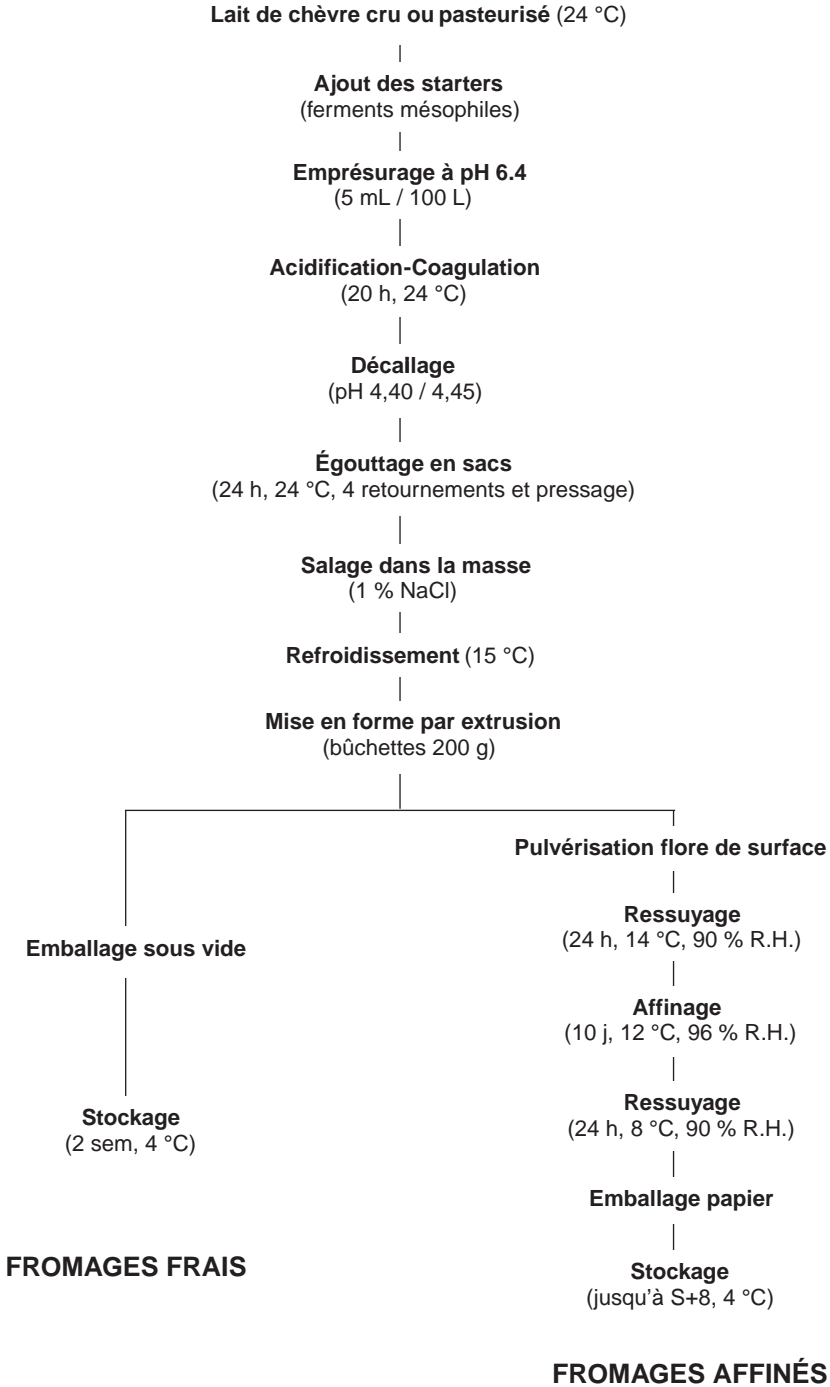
**Lait de chèvre cru ou pasteurisé** (24 °C)

**Ajout des starters**
(ferments mésophiles)

**Emprésurage à pH 6.4**
(5 mL / 100 L)

**Acidification-Coagulation**
(20 h, 24 °C)

**Décallage**
(pH 4,40 / 4,45)

**Égouttage en sacs**
(24 h, 24 °C, 4 retournements et pressage)

**Salage dans la masse**
(1 % NaCl)

**Refroidissement** (15 °C)

**Mise en forme par extrusion**
(bûchettes 200 g)

**Emballage sous vide**

**Stockage**
(2 sem, 4 °C)

**FROMAGES FRAIS**

**Pulvérisation flore de surface**

**Ressuyage**
(24 h, 14 °C, 90 % R.H.)

**Affinage**
(10 j, 12 °C, 96 % R.H.)

**Ressuyage**
(24 h, 8 °C, 90 % R.H.)

**Emballage papier**

**Stockage**
(jusqu'à S+8, 4 °C)

**FROMAGES AFFINÉS**